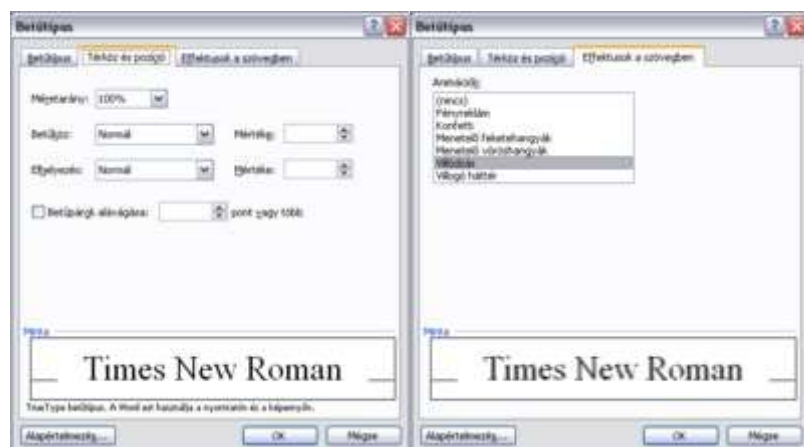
Betűtípus

Betűtípus | Térköz és pozíció | Effektusok a szövegben

Méretarány: 100%

Betűköz: Normál | Mértéke:

Elhelyezés: Normál | Mértéke:

Betűpárok alávágása: pont vagy több

Minta

Times New Roman

TrueType betűtípus. A Word ezt használja a nyomtatón és a képernyőn.

Alapértelmezés... | OK | Mégse

Betűtípus

Betűtípus | Térköz és pozíció | Effektusok a szövegben

Animációk:

(nincs)
Fényreklám
Konfetti
Menetelő feketehangyák
Menetelő vöröshangyák
Villódzás
Villogó háttér

Minta

Times New Roman

Alapértelmezés... | OK | Mégse